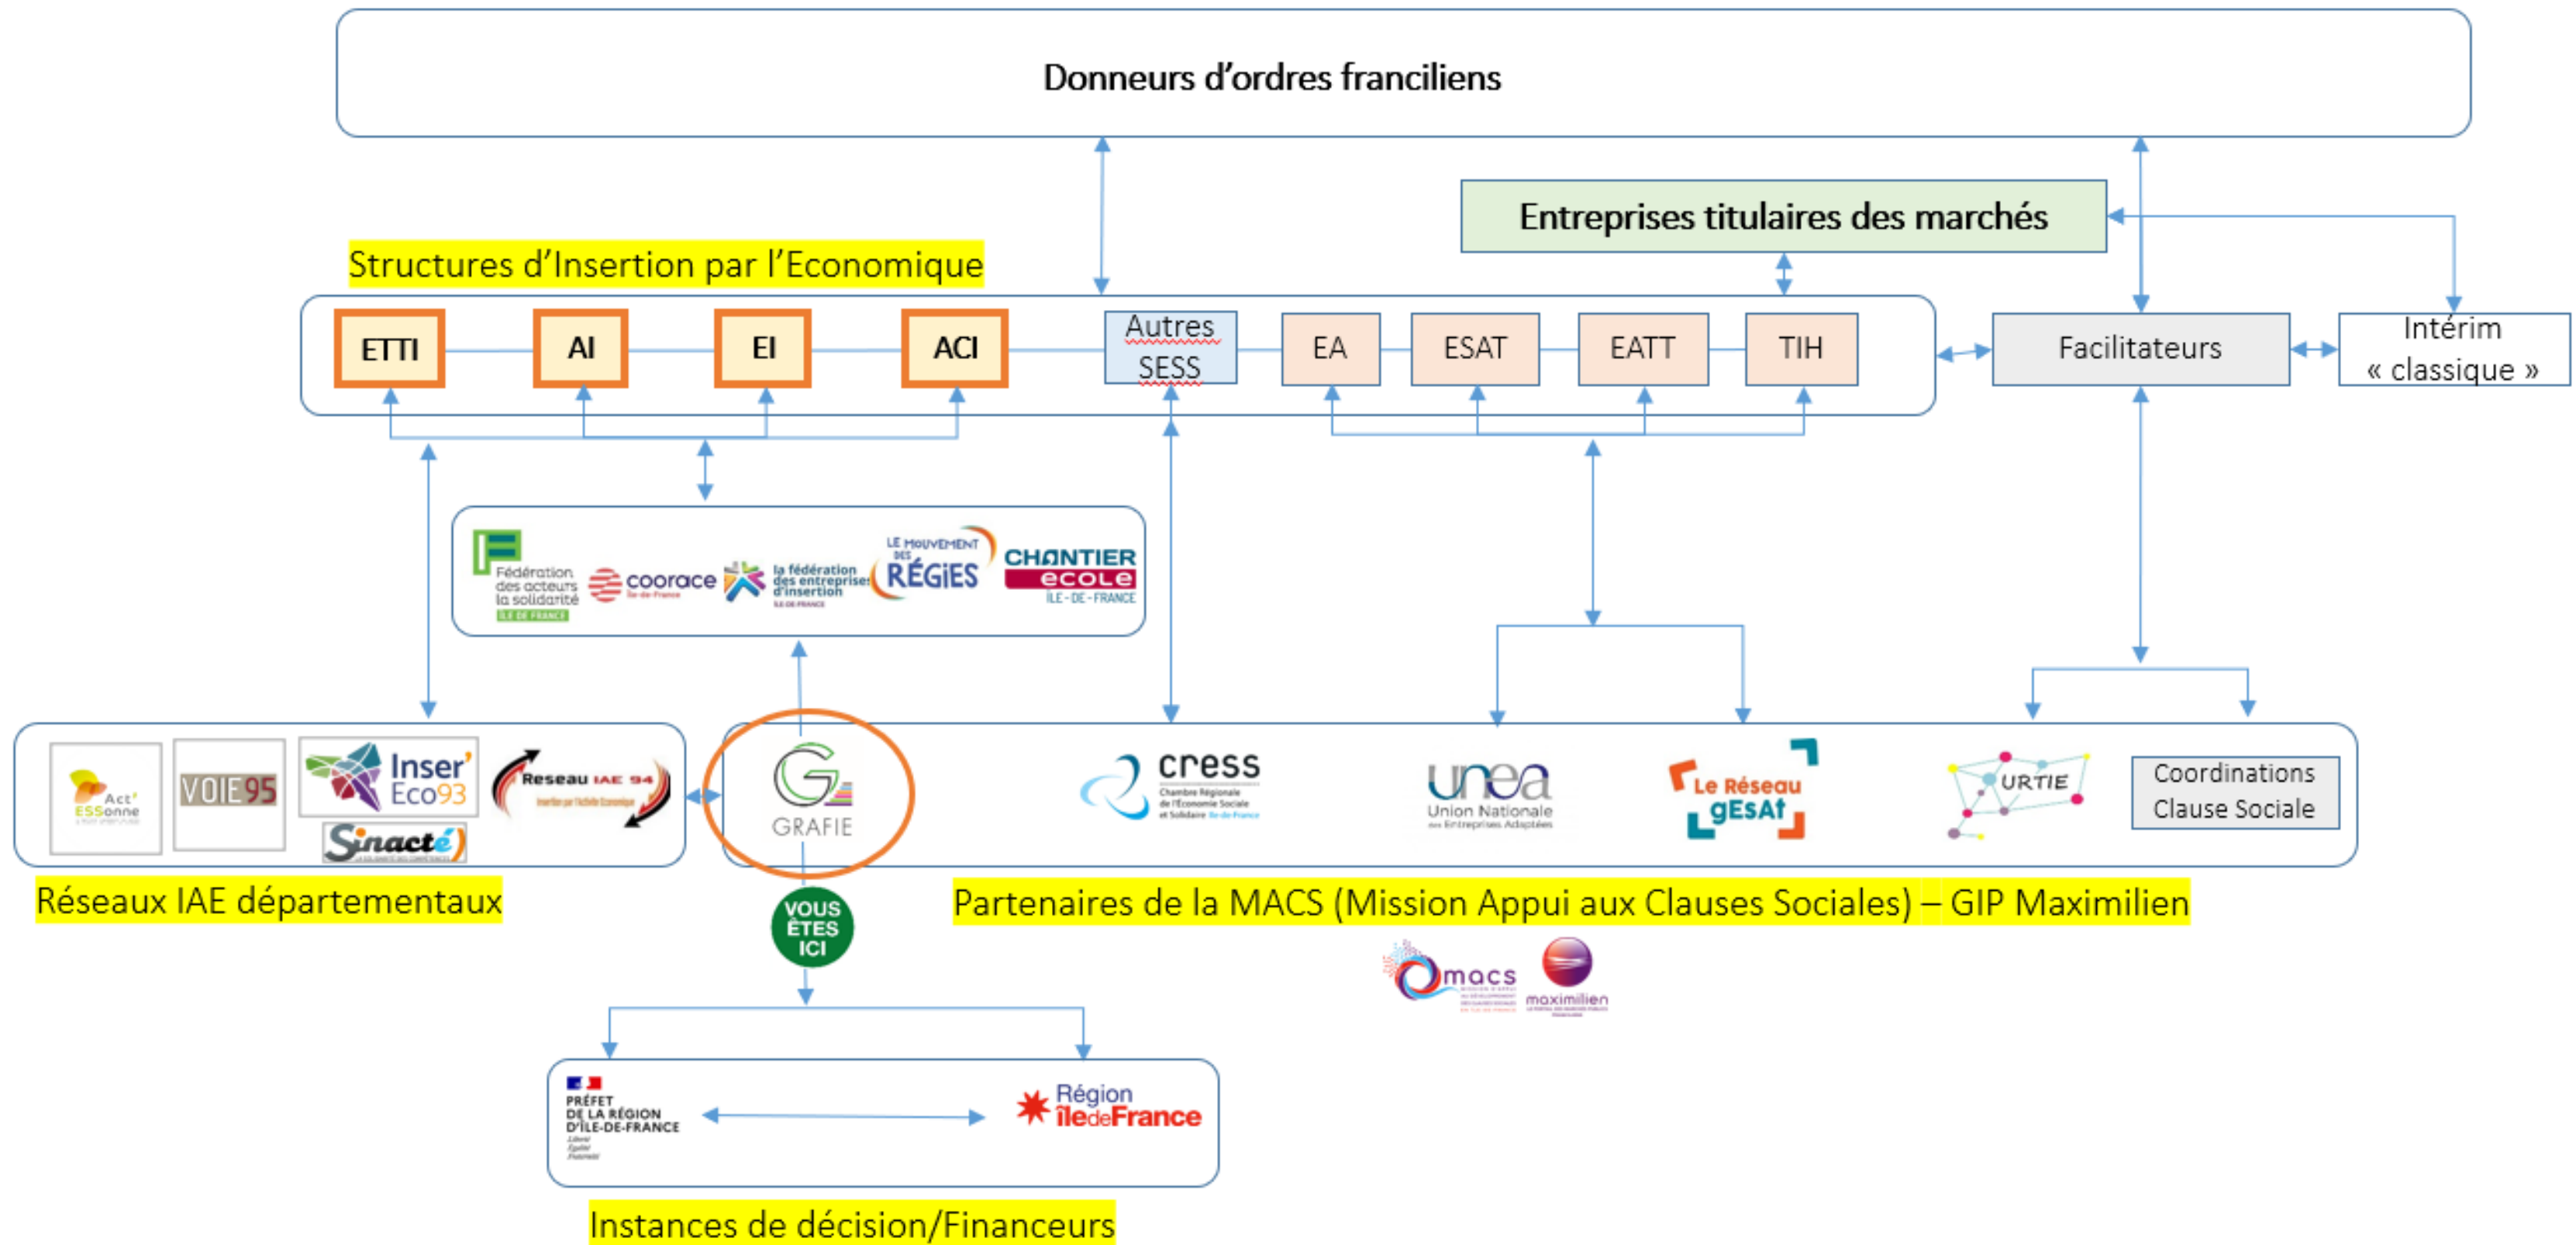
Donneurs d'ordres franciliens

Entreprises titulaires des marchés

Structures d'Insertion par l'Economique

ETTI AI EI ACI Autres SESS EA ESAT EATT TIH Facilitateurs Intérim « classique »

Fédération des acteurs de la solidarité ÎLE DE FRANCE coorace Île-de-France la fédération des entreprises d'insertion ÎLE-DE-FRANCE LE MOUVEMENT DES RÉGIES CHANTIER ECOLE ÎLE-DE-FRANCE

Act'ESSonne VOIE95 Inser'Eco93 Reseau IAE 94 Sinacté

GRAFIE

cress Chambre Régionale de l'Économie Sociale et Solidaire Île-de-France

unea Union Nationale des Entreprises Adaptées

Le Réseau gESAt

URTIE

Coordinations Clause Sociale

Réseaux IAE départementaux

VOUS ÊTES ICI

Partenaires de la MACS (Mission Appui aux Clauses Sociales) – GIP Maximilien

macs maximilien

PRÉFET DE LA RÉGION D'ÎLE-DE-FRANCE Liberté Égalité Fraternité

Région îledeFrance

Instances de décision/Financeurs